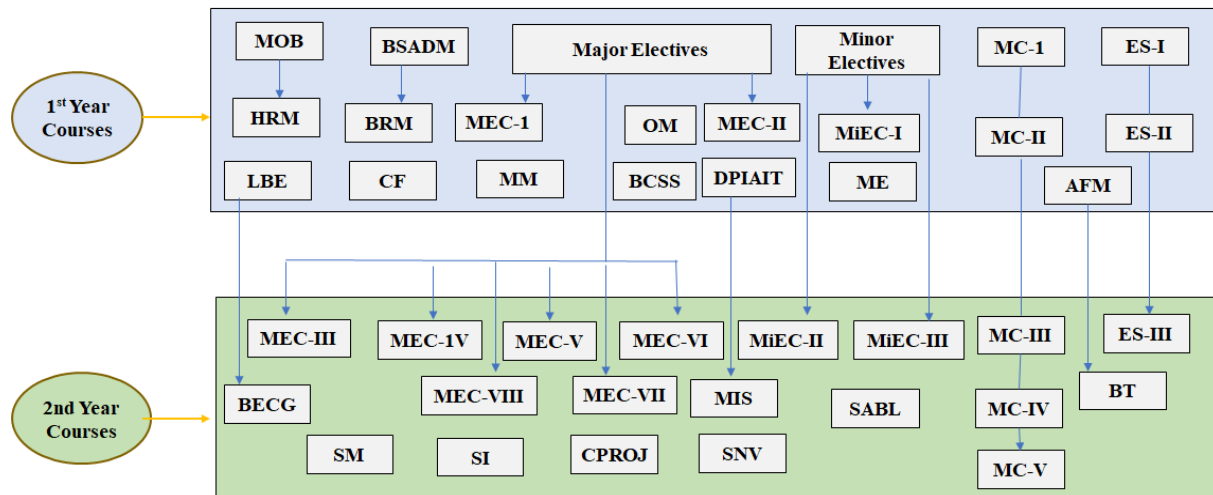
1$^{st}$ Year Courses

MOB
BSADM
Major Electives
Minor Electives
MC-1
ES-I
HRM
BRM
MEC-1
OM
MEC-II
MiEC-I
MC-II
ES-II
LBE
CF
MM
BCSS
DPIAIT
ME
AFM

2nd Year Courses

MEC-III
MEC-1V
MEC-V
MEC-VI
MiEC-II
MiEC-III
MC-III
ES-III
BECG
MEC-VIII
MEC-VII
MIS
SABL
MC-IV
BT
SM
SI
CPROJ
SNV
MC-V